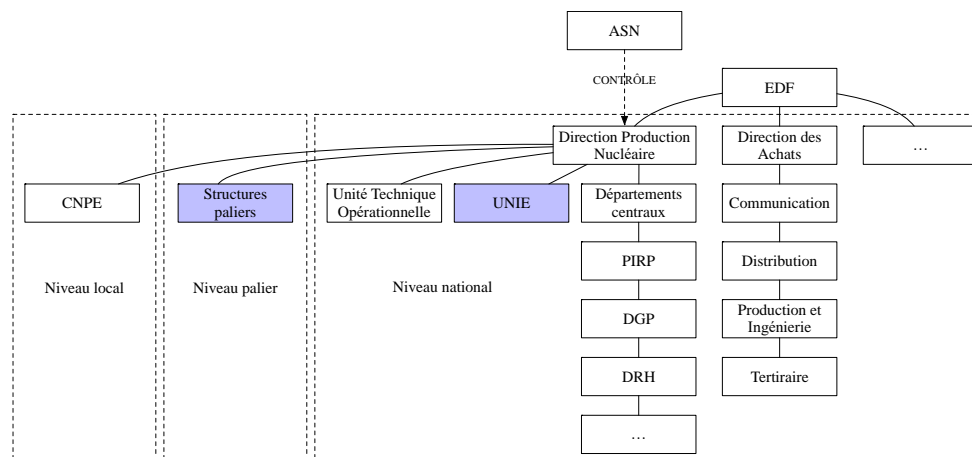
ASN

CONTRÔLE

EDF

Direction Production Nucléaire

Direction des Achats

…

CNPE

Structures paliers

Unité Technique Opérationnelle

UNIE

Départements centraux

Communication

Niveau local

Niveau palier

Niveau national

PIRP

Distribution

DGP

Production et Ingénierie

DRH

Tertiraire

…